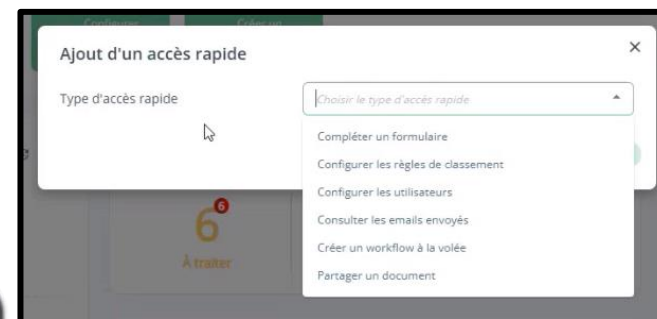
Configurer

Créer un

Ajout d'un accès rapide

×

Type d'accès rapide

Choisir le type d'accès rapide

Compléter un formulaire

Configurer les règles de classement

Configurer les utilisateurs

Consulter les emails envoyés

Créer un workflow à la volée

Partager un document

6

6

À traiter